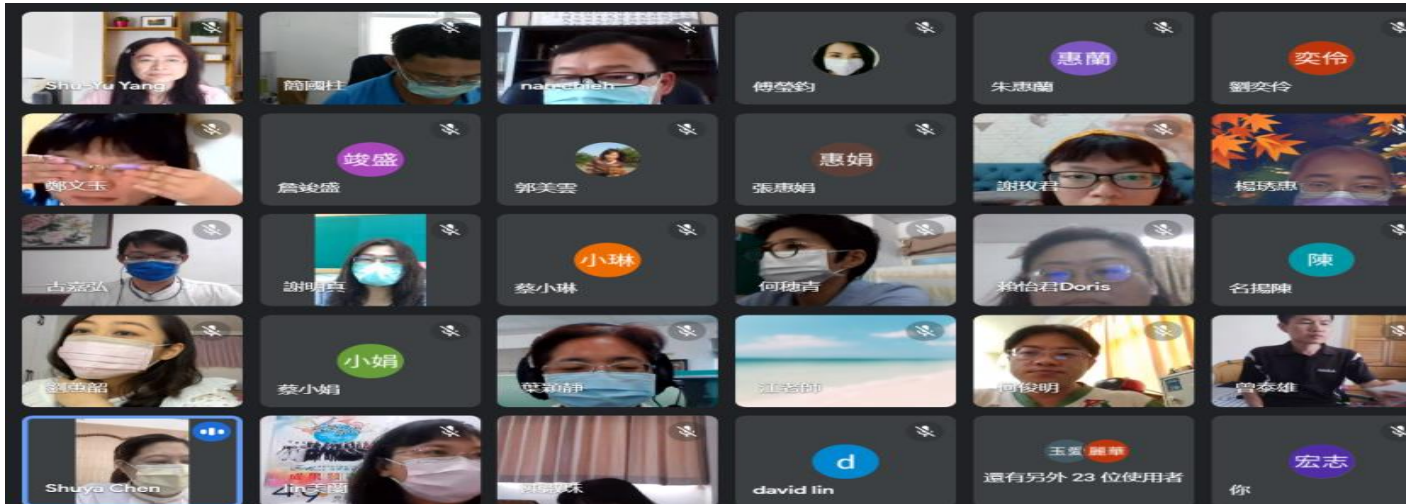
Shu-Yu Yang
簡國柱
nan-chieh
傅瑩鈞
惠蘭
朱惠蘭
奕伶
劉奕伶
鄭文玉
竣盛
詹竣盛
郭美雲
惠娟
張惠娟
謝玫君
楊琇惠
古嘉弘
謝明真
小琳
蔡小琳
何穗青
賴怡君Doris
陳
名揚陳
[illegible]
小娟
蔡小娟
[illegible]
江若帆
何俊明
曾泰雄
Shuya Chen
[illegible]
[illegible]
d
david lin
玉英 麗華
還有另外 23 位使用者
宏志
你